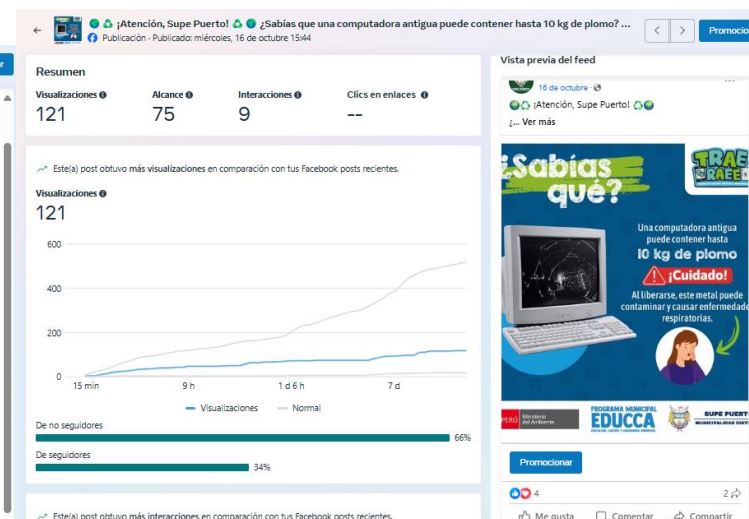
¡Atención, Supe Puerto! ♻ ¿Sabías que una computadora antigua puede contener hasta 10 kg de plomo? ...
Publicación · Publicado: miércoles, 16 de octubre 15:44

Promocio

Resumen

| Visualizaciones | Alcance | Interacciones | Clics en enlaces |
|---|---|---|---|
| 121 | 75 | 9 | -- |

Este(a) post obtuvo más visualizaciones en comparación con tus Facebook posts recientes.

Visualizaciones
121

600
400
200
0
15 min
9 h
1 d 6 h
7 d

Visualizaciones
Normal

De no seguidores
66%
De seguidores
34%

Este(a) post obtuvo más interacciones en comparación con tus Facebook posts recientes.

Vista previa del feed

16 de octubre ·
♻ ¡Atención, Supe Puerto! ♻
¿... Ver más

¿Sabías qué?
TRAE RAEE
Una computadora antigua puede contener hasta 10 kg de plomo
¡Cuidado!
Al liberarse, este metal puede contaminar y causar enfermedades respiratorias.

PERÚ Ministerio del Ambiente
PROGRAMA MUNICIPAL EDUCCA
SUPE PUERTO MUNICIPALIDAD DISTR

Promocionar

4
2
Me gusta
Comentar
Compartir